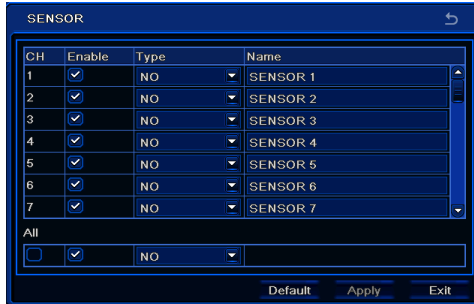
SENSOR

| CH | Enable | Type | Name |
|---|---|---|---|
| 1 | ☑ | NO | SENSOR 1 |
| 2 | ☑ | NO | SENSOR 2 |
| 3 | ☑ | NO | SENSOR 3 |
| 4 | ☑ | NO | SENSOR 4 |
| 5 | ☑ | NO | SENSOR 5 |
| 6 | ☑ | NO | SENSOR 6 |
| 7 | ☑ | NO | SENSOR 7 |

All

| ☐ | ☑ | NO | |
|---|---|---|---|

Default Apply Exit